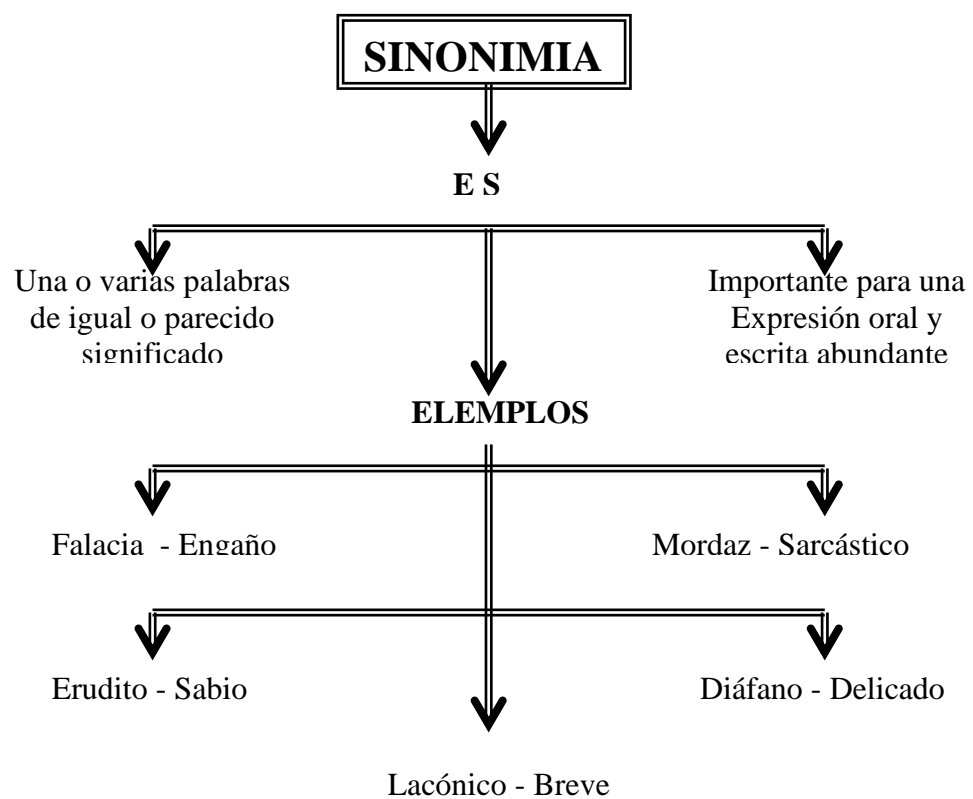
SINONIMIA

E S

Una o varias palabras de igual o parecido significado

Importante para una Expresión oral y escrita abundante

ELEMPLOS

Falacia - Engaño

Mordaz - Sarcástico

Erudito - Sabio

Diáfano - Delicado

Lacónico - Breve